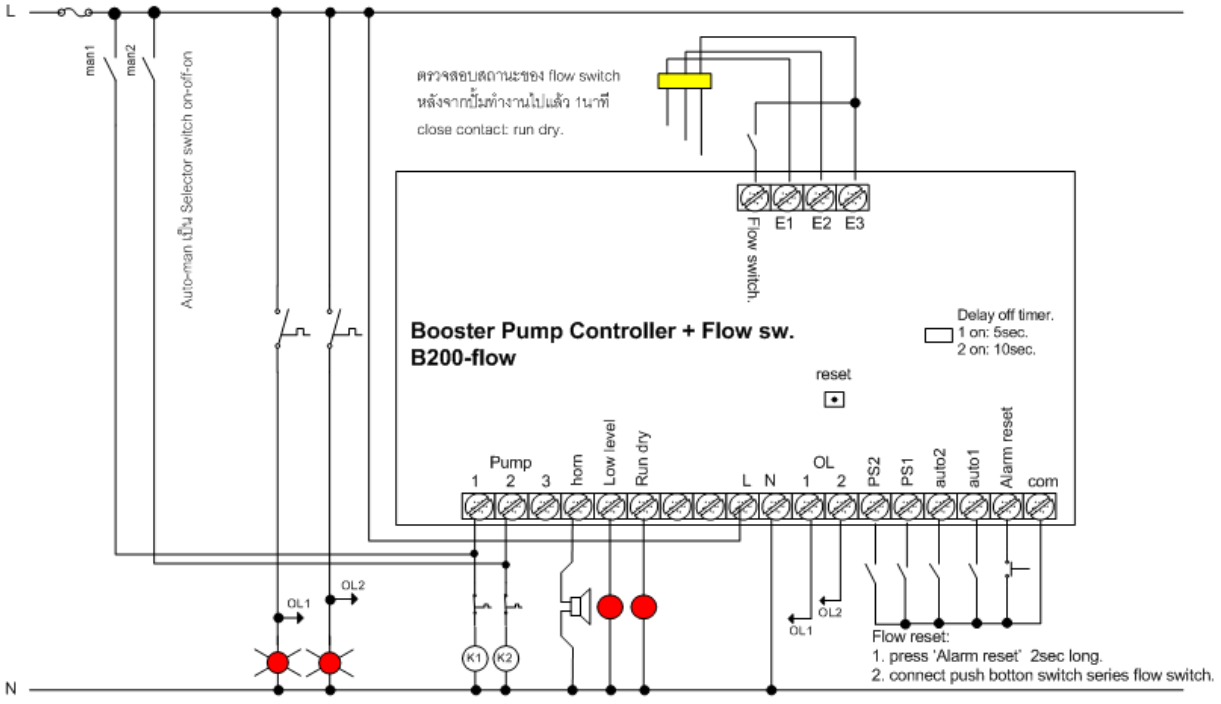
L

man1

man2

Auto-man เป็น Selector switch on-off-on

ตรวจสอบสถานะของ flow switch
หลังจากปั๊มทำงานไปแล้ว 1นาที
close contact: run dry.

Flow switch.

E1 E2 E3

Booster Pump Controller + Flow sw.
B200-flow

Delay off timer.
1 on: 5sec.
2 on: 10sec.

reset

Pump
1 2 3 horn Low level Run dry L N

OL
1 2 PS2 PS1 auto2 auto1 Alarm reset com

OL1

OL2

K1 K2

OL2

OL1

Flow reset:
1. press 'Alarm reset' 2sec long.
2. connect push botton switch series flow switch.

N